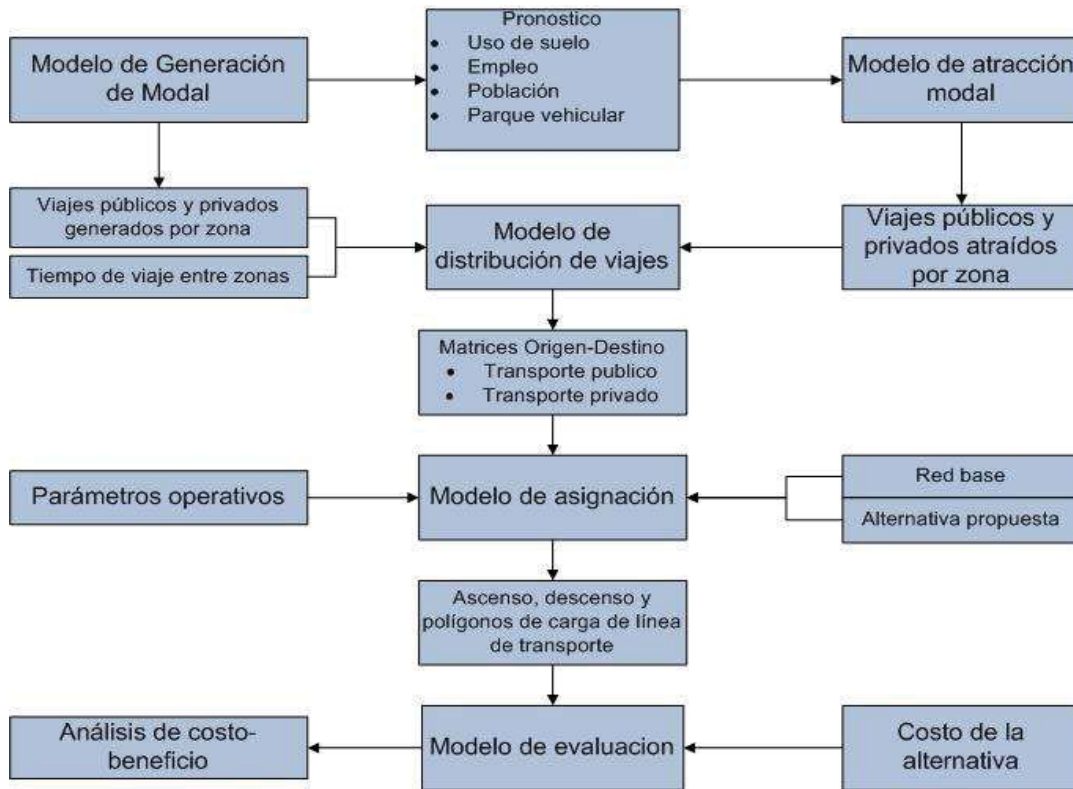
Modelo de Generación de Modal

Pronostico
- Uso de suelo
- Empleo
- Población
- Parque vehicular

Modelo de atracción modal

Viajes públicos y privados generados por zona

Tiempo de viaje entre zonas

Modelo de distribución de viajes

Viajes públicos y privados atraídos por zona

Matrices Origen-Destino
- Transporte publico
- Transporte privado

Parámetros operativos

Modelo de asignación

Red base

Alternativa propuesta

Ascenso, descenso y polígonos de carga de línea de transporte

Análisis de costo-beneficio

Modelo de evaluacion

Costo de la alternativa